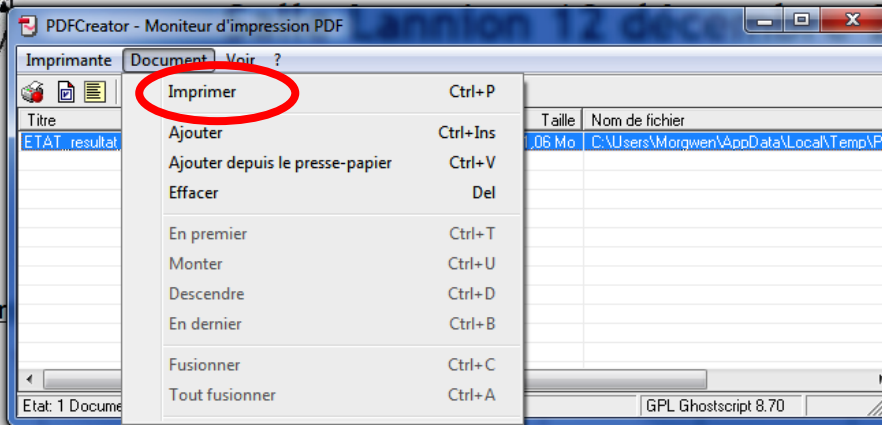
PDFCreator - Moniteur d'impression PDF

Imprimante Document Voir ?

Titre

ETAT_resultat

Taille

1,06 Mo

Nom de fichier

C:\Users\Morgwen\AppData\Local\Temp\P

Imprimer Ctrl+P
Ajouter Ctrl+Ins
Ajouter depuis le presse-papier Ctrl+V
Effacer Del
En premier Ctrl+T
Monter Ctrl+U
Descendre Ctrl+D
En dernier Ctrl+B
Fusionner Ctrl+C
Tout fusionner Ctrl+A

Etat: 1 Docume

GPL Ghostscript 8.70